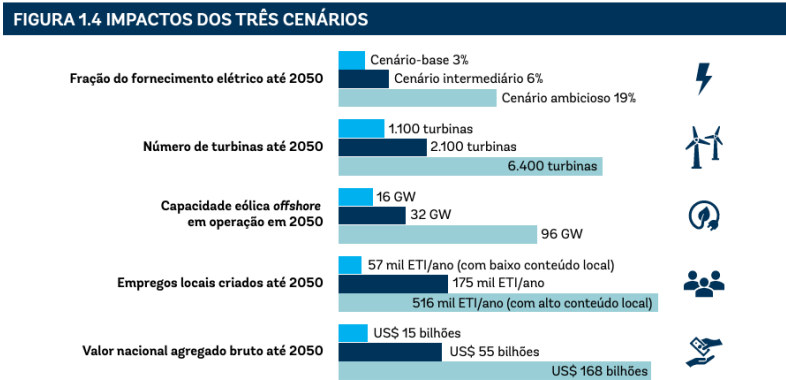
FIGURA 1.4 IMPACTOS DOS TRÊS CENÁRIOS

Fração do fornecimento elétrico até 2050
Cenário-base 3%
Cenário intermediário 6%
Cenário ambicioso 19%

Número de turbinas até 2050
1.100 turbinas
2.100 turbinas
6.400 turbinas

Capacidade eólica *offshore* em operação em 2050
16 GW
32 GW
96 GW

Empregos locais criados até 2050
57 mil ETI/ano (com baixo conteúdo local)
175 mil ETI/ano
516 mil ETI/ano (com alto conteúdo local)

Valor nacional agregado bruto até 2050
US$ 15 bilhões
US$ 55 bilhões
US$ 168 bilhões